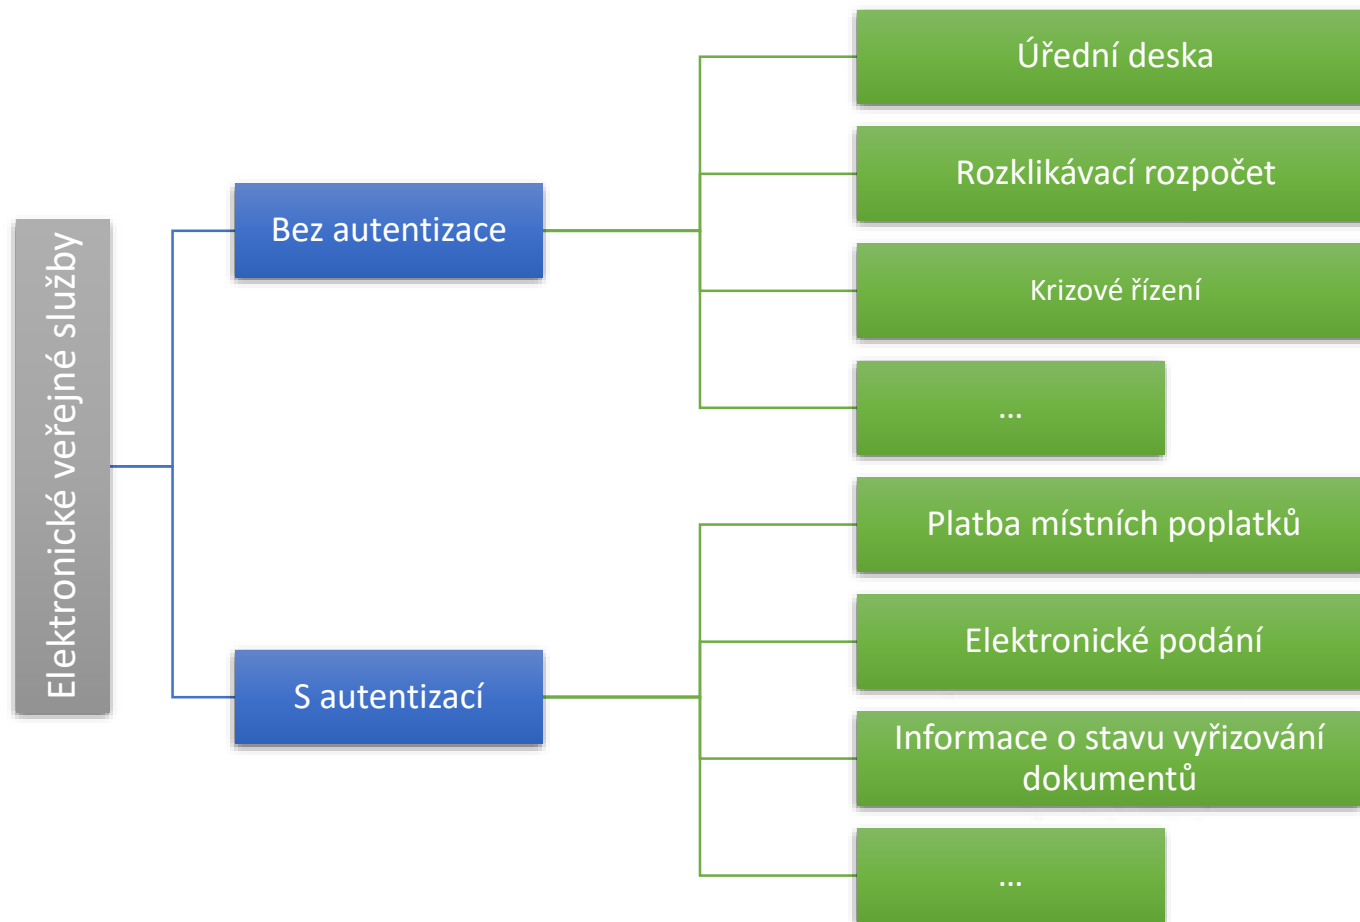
Elektronické veřejné služby

Bez autentizace

Úřední deska

Rozklikávací rozpočet

Krizové řízení

...

S autentizací

Platba místních poplatků

Elektronické podání

Informace o stavu vyřizování dokumentů

...